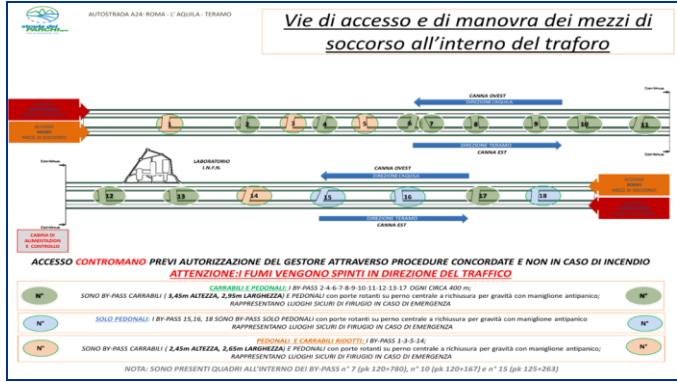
strada dei PARCHI

AUTOSTRADA A24: ROMA - L'AQUILA - TERAMO

Vie di accesso e di manovra dei mezzi di soccorso all'interno del traforo

CANNA OVEST
DIREZIONE L'AQUILA

ACCESSO MEZZI DI SOCCORSO

1 2 4 6 7 8 9 10 11

DIREZIONE TERAMO
CANNA EST

LABORATORIO I.N.F.N.

CANNA OVEST
DIREZIONE L'AQUILA

12 13 14 15 16 17 18

DIREZIONE TERAMO
CANNA EST

ACCESSO MEZZI DI SOCCORSO

CABINA DI ALIMENTAZIONE E CONTROLLO

ACCESSO CONTROMANO PREVI AUTORIZZAZIONE DEL GESTORE ATTRAVERSO PROCEDURE CONCORDATE E NON IN CASO DI INCENDIO

ATTENZIONE: I FUMI VENGONO SPINTI IN DIREZIONE DEL TRAFFICO

N° CARRABILI E PEDONALI: I BY-PASS 2-4-6-7-8-9-10-11-12-13-17 OGNI CIRCA 400 m; SONO BY-PASS CARRABILI ( 3,45m ALTEZZA, 2,95m LARGHEZZA) E PEDONALI con porte rotanti su perno centrale a richiusura per gravità con maniglione antipanico; RAPPRESENTANO LUOGHI SICURI DI FIRUGIO IN CASO DI EMERGENZA N°

N° SOLO PEDONALI: I BY-PASS 15,16, 18 SONO BY-PASS SOLO PEDONALI con porte rotanti su perno centrale a richiusura per gravità con maniglione antipanico RAPPRESENTANO LUOGHI SICURI DI FIRUGIO IN CASO DI EMERGENZA N°

N° PEDONALI E CARRABILI RIDOTTI: I BY-PASS 1-3-5-14; SONO BY-PASS CARRABILI ( 2,45m ALTEZZA, 2,65m LARGHEZZA) E PEDONALI con porte rotanti su perno centrale a richiusura per gravità con maniglione antipanico; RAPPRESENTANO LUOGHI SICURI DI FIRUGIO IN CASO DI EMERGENZA N°

NOTA: SONO PRESENTI QUADRI ALL'INTERNO DEI BY-PASS n° 7 (pk 120+780), n° 10 (pk 120+167) e n° 15 (pk 125+263)